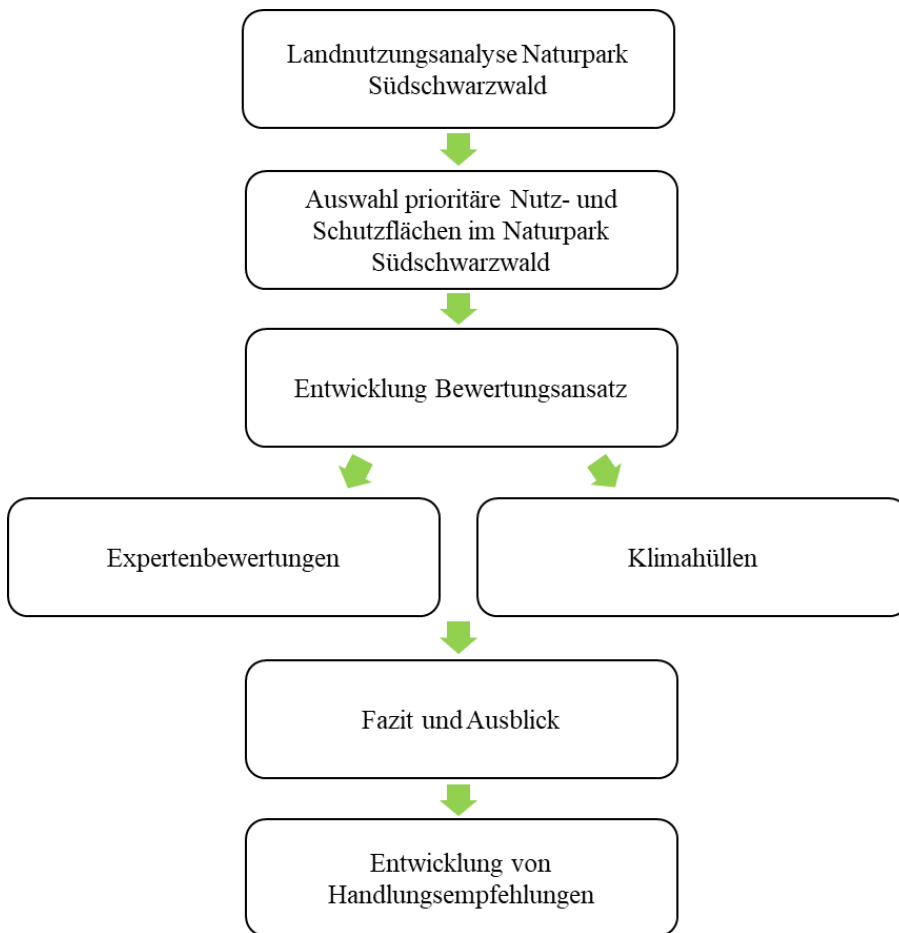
Landnutzungsanalyse Naturpark Südschwarzwald

Auswahl prioritäre Nutz- und Schutzflächen im Naturpark Südschwarzwald

Entwicklung Bewertungsansatz

Expertenbewertungen

Klimahüllen

Fazit und Ausblick

Entwicklung von Handlungsempfehlungen